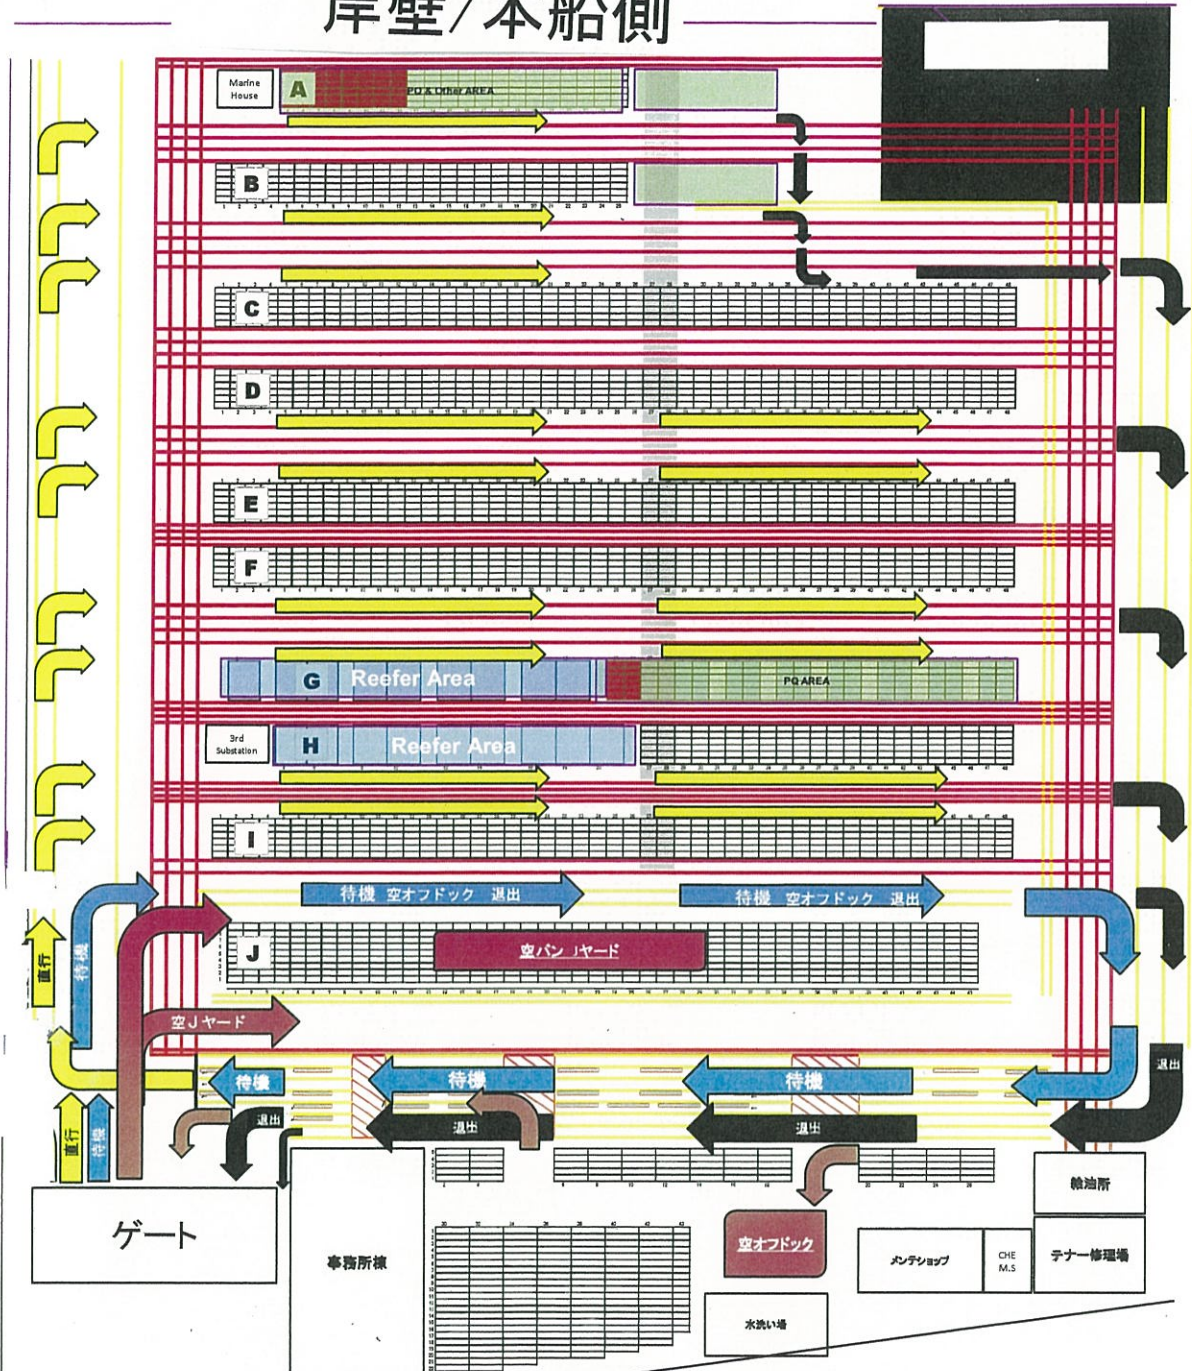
岸壁/本船側

Marine House

A

PQ & Other AREA

B

C

D

E

F

G Reefer Area

PQ AREA

3rd Substation

H Reefer Area

I

待機 空オフドック 退出

待機 空オフドック 退出

J

空バン Jヤード

空Jヤード

直行

待機

待機

待機

待機

退出

退出

退出

退出

直行

待機

ゲート

事務所棟

空オフドック

給油所

メンテショップ

CHE M.S

テナー修理場

水洗い場